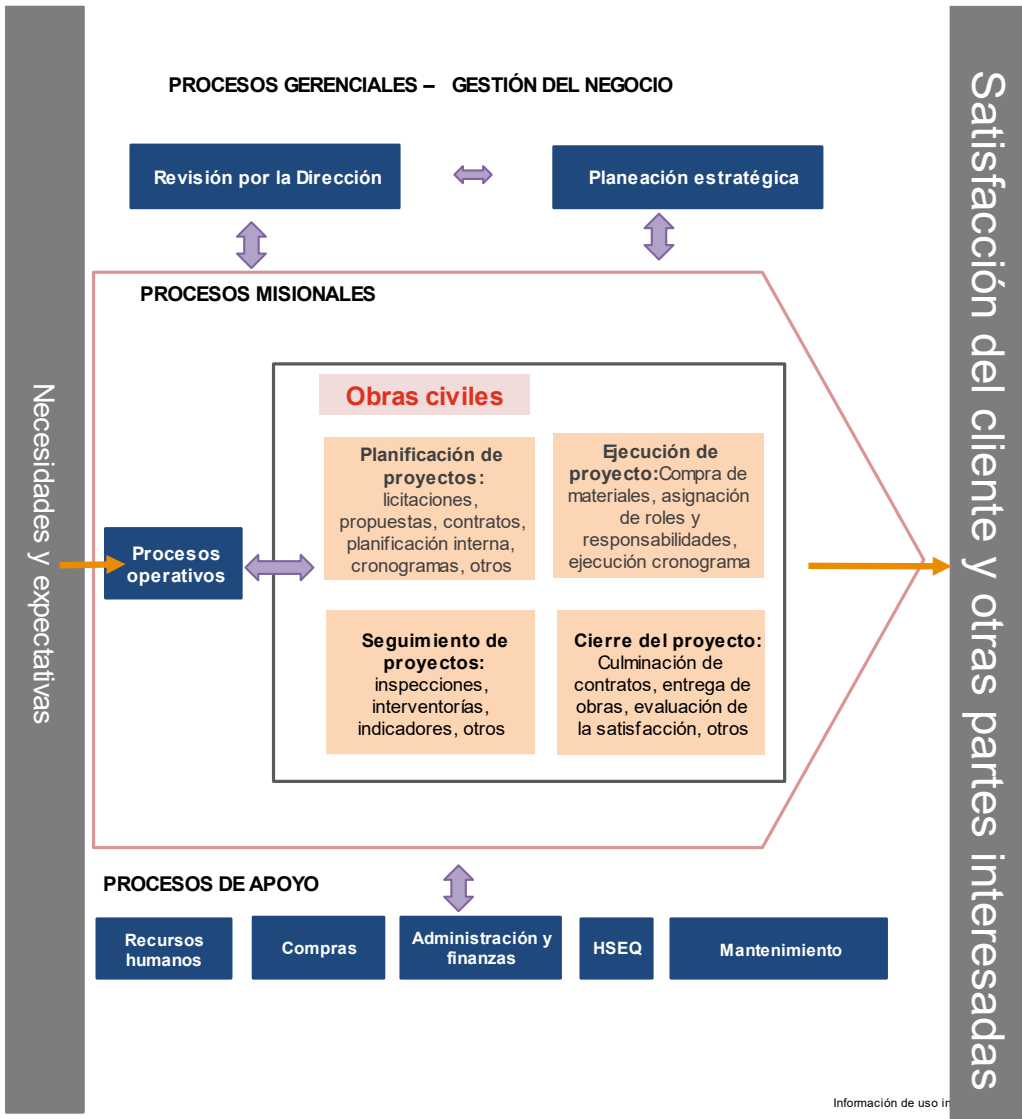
Necesidades y expectativas

PROCESOS GERENCIALES – GESTIÓN DEL NEGOCIO

Revisión por la Dirección

Planeación estratégica

PROCESOS MISIONALES

Obras civiles

Planificación de proyectos: licitaciones, propuestas, contratos, planificación interna, cronogramas, otros

Ejecución de proyecto: Compra de materiales, asignación de roles y responsabilidades, ejecución cronograma

Procesos operativos

Seguimiento de proyectos: inspecciones, interventorías, indicadores, otros

Cierre del proyecto: Culminación de contratos, entrega de obras, evaluación de la satisfacción, otros

PROCESOS DE APOYO

Recursos humanos

Compras

Administración y finanzas

HSEQ

Mantenimiento

Satisfacción del cliente y otras partes interesadas

Información de uso in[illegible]